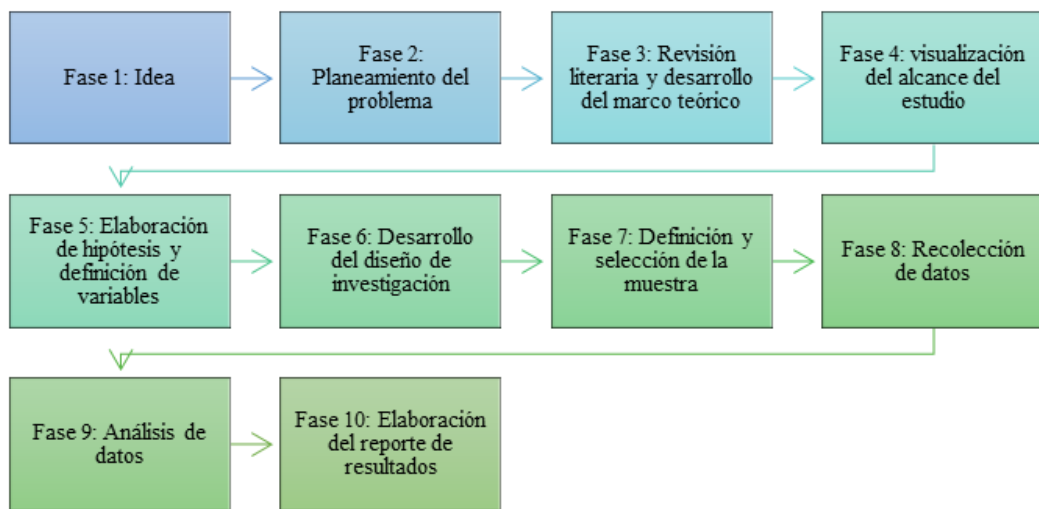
Fase 1: Idea

Fase 2: Planeamiento del problema

Fase 3: Revisión literaria y desarrollo del marco teórico

Fase 4: visualización del alcance del estudio

Fase 5: Elaboración de hipótesis y definición de variables

Fase 6: Desarrollo del diseño de investigación

Fase 7: Definición y selección de la muestra

Fase 8: Recolección de datos

Fase 9: Análisis de datos

Fase 10: Elaboración del reporte de resultados